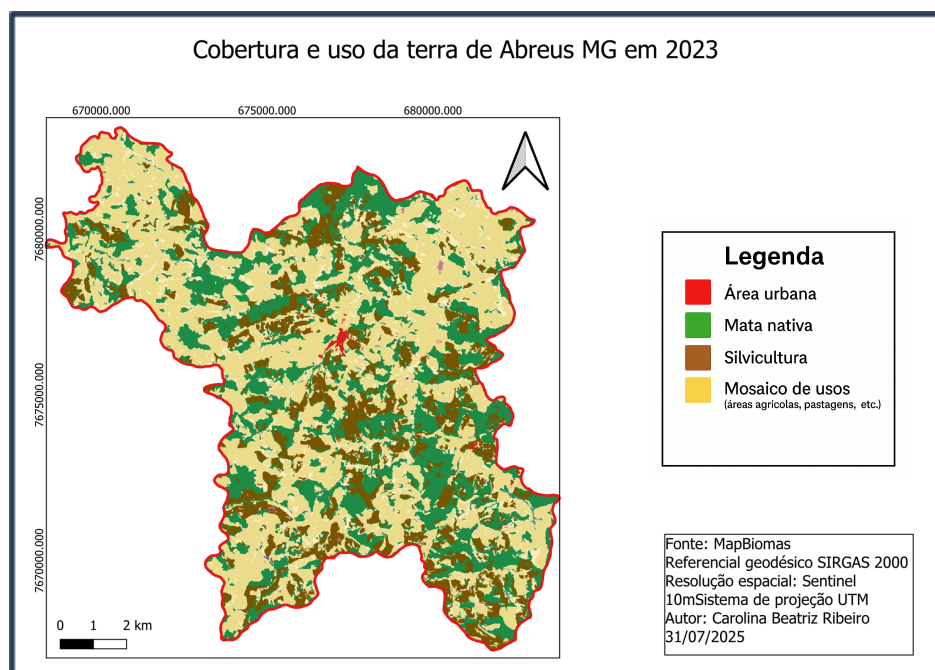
Cobertura e uso da terra de Abreus MG em 2023

670000.000
675000.000
680000.000

7680000.000
7675000.000
7670000.000

0 1 2 km

Legenda
Área urbana
Mata nativa
Silvicultura
Mosaico de usos
(áreas agrícolas, pastagens, etc.)

Fonte: MapBiomas
Referencial geodésico SIRGAS 2000
Resolução espacial: Sentinel
10mSistema de projeção UTM
Autor: Carolina Beatriz Ribeiro
31/07/2025